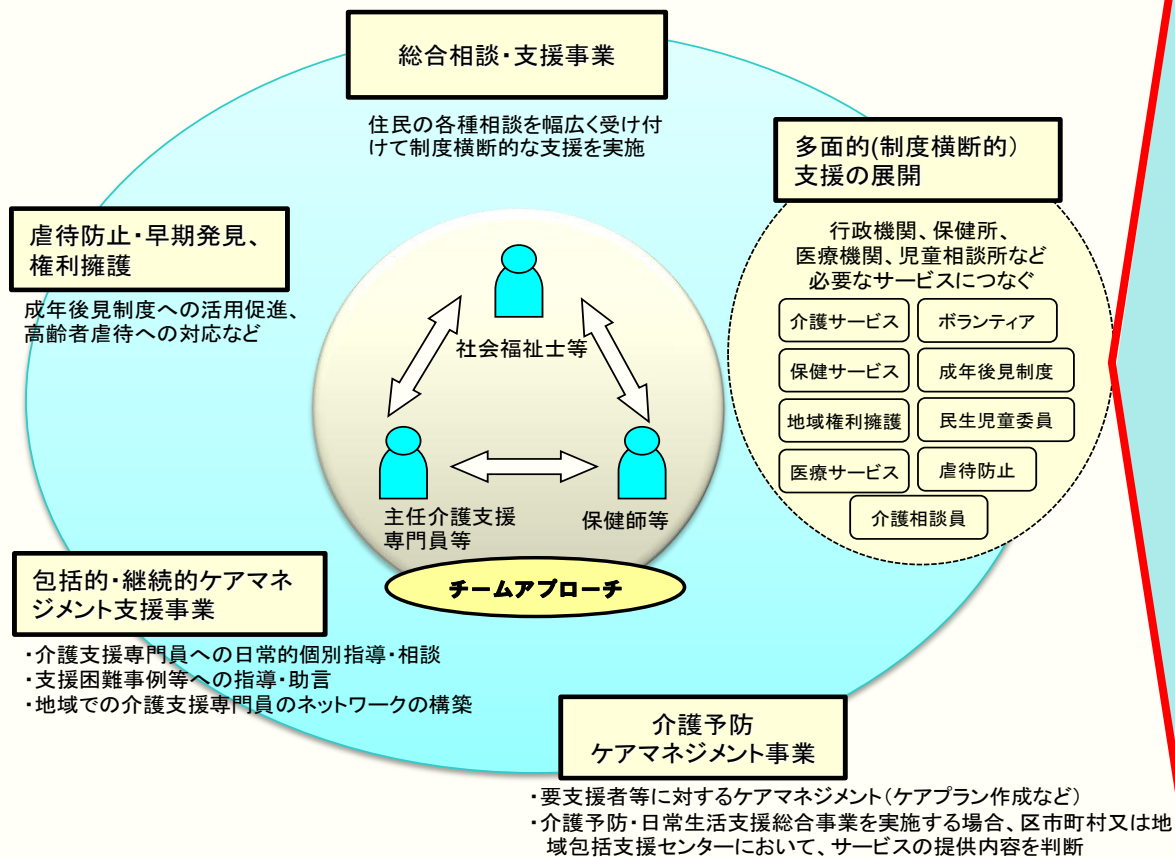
総合相談・支援事業

住民の各種相談を幅広く受け付けて制度横断的な支援を実施

多面的(制度横断的)支援の展開

行政機関、保健所、医療機関、児童相談所など必要なサービスにつなぐ

介護サービス
ボランティア
保健サービス
成年後見制度
地域権利擁護
民生児童委員
医療サービス
虐待防止
介護相談員

虐待防止・早期発見、権利擁護

成年後見制度への活用促進、高齢者虐待への対応など

社会福祉士等

主任介護支援専門員等

保健師等

チームアプローチ

包括的・継続的ケアマネジメント支援事業

・介護支援専門員への日常的個別指導・相談
・支援困難事例等への指導・助言
・地域での介護支援専門員のネットワークの構築

介護予防
ケアマネジメント事業

・要支援者等に対するケアマネジメント(ケアプラン作成など)
・介護予防・日常生活支援総合事業を実施する場合、区市町村又は地域包括支援センターにおいて、サービスの提供内容を判断